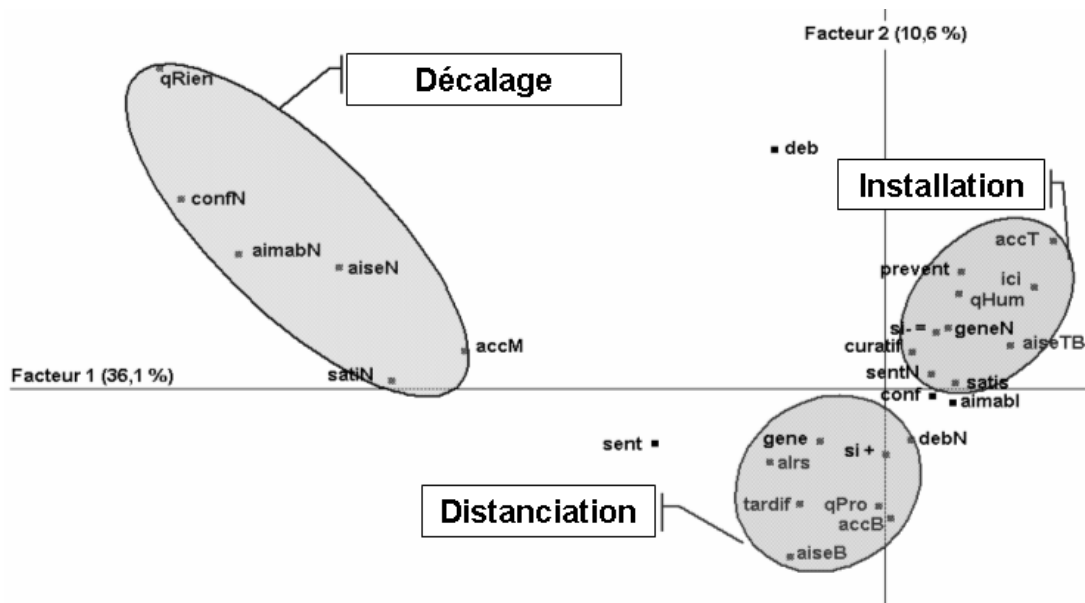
Facteur 2 (10,6 %)

Décalage

qRien

confN

aimabN

aiseN

accM

satiN

Facteur 1 (36,1 %)

deb

Installation

accT

prevent

ici

qHum

si- =

geneN

curatif

aiseTB

sentN

satis

conf

aimabl

sent

gene

si +

debN

alrs

Distanciation

tardif

qPro

accB

aiseB